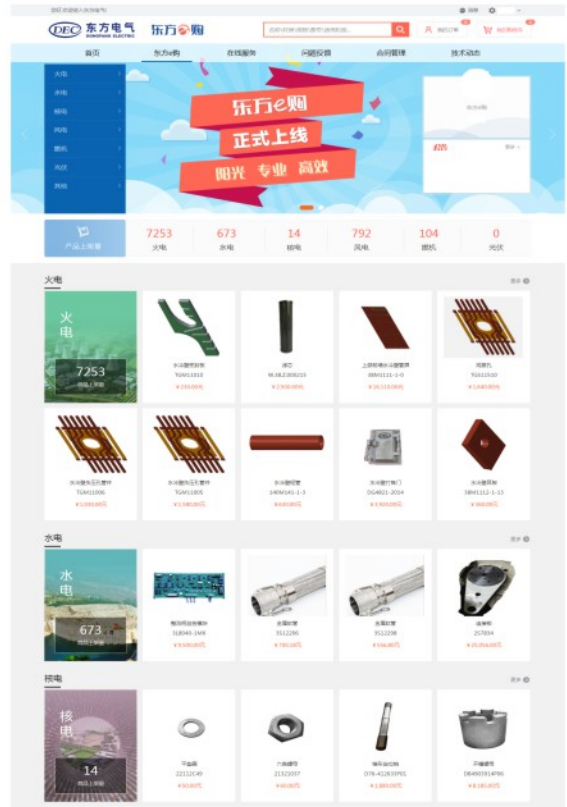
DEC 东方电气 DONGFANG ELECTRIC

东方e购

首页 | 东方e购 | 在线服务 | 问题反馈 | 合同管理 | 技术动态

火电
水电
核电
风电
燃机
光伏
其他

东方e购
正式上线
阳光 专业 高效

产品上架量

| 7253 | 673 | 14 | 792 | 104 | 0 |
|---|---|---|---|---|---|
| 火电 | 水电 | 核电 | 风电 | 燃机 | 光伏 |

火电

更多

火电
7253
商品上架量

水电

更多

水电
673
商品上架量

核电

更多

核电
14
商品上架量